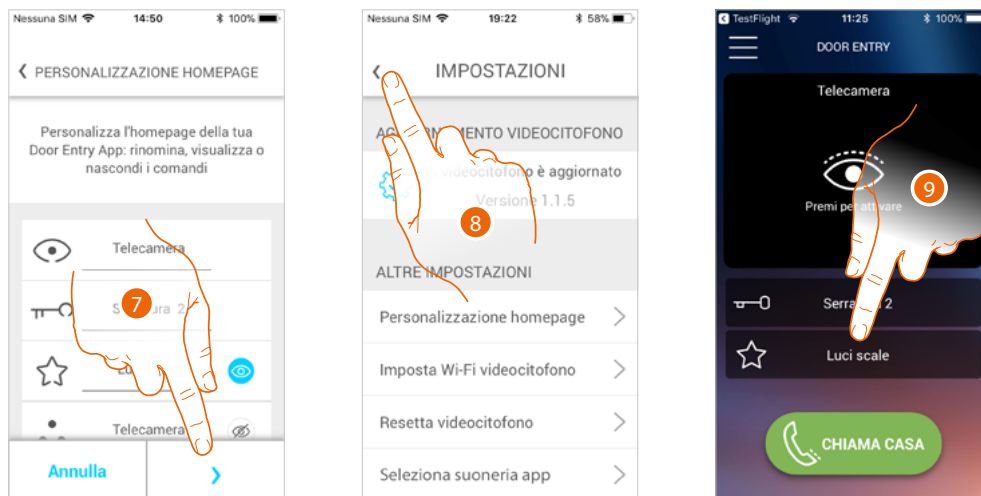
Nessuna SIM 14:50 100%

PERSONALIZZAZIONE HOMEPAGE

Personalizza l'homepage della tua Door Entry App: rinomina, visualizza o nascondi i comandi

Telecamera

S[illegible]ura 2

Lu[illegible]

Telecamera

7

Annulla

Nessuna SIM 19:22 58%

IMPOSTAZIONI

AG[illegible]MENTO VIDEOCITOFONO

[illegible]ideocitofono è aggiornato

Versione 1.1.5

8

ALTRE IMPOSTAZIONI

Personalizzazione homepage

Imposta Wi-Fi videocitofono

Resetta videocitofono

Seleziona suoneria app

TestFlight 11:25 100%

DOOR ENTRY

Telecamera

Premi per attivare

9

Serra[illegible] 2

Luci scale

CHIAMA CASA